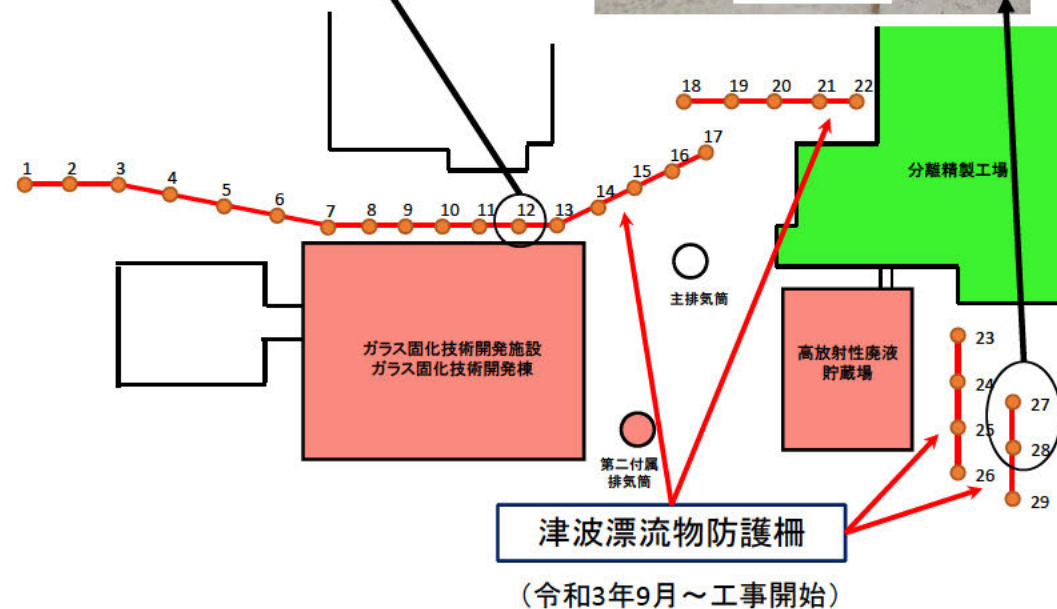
1 2 3 4 5 6 7 8 9 10 11 12 13 14 15 16 17

18 19 20 21 22

分離精製工場

主排気筒

ガラス固化技術開発施設
ガラス固化技術開発棟

高放射性廃液
貯蔵場

23 24 25 26

27 28 29

第二付属
排気筒

津波漂流物防護柵

（令和3年9月～工事開始）